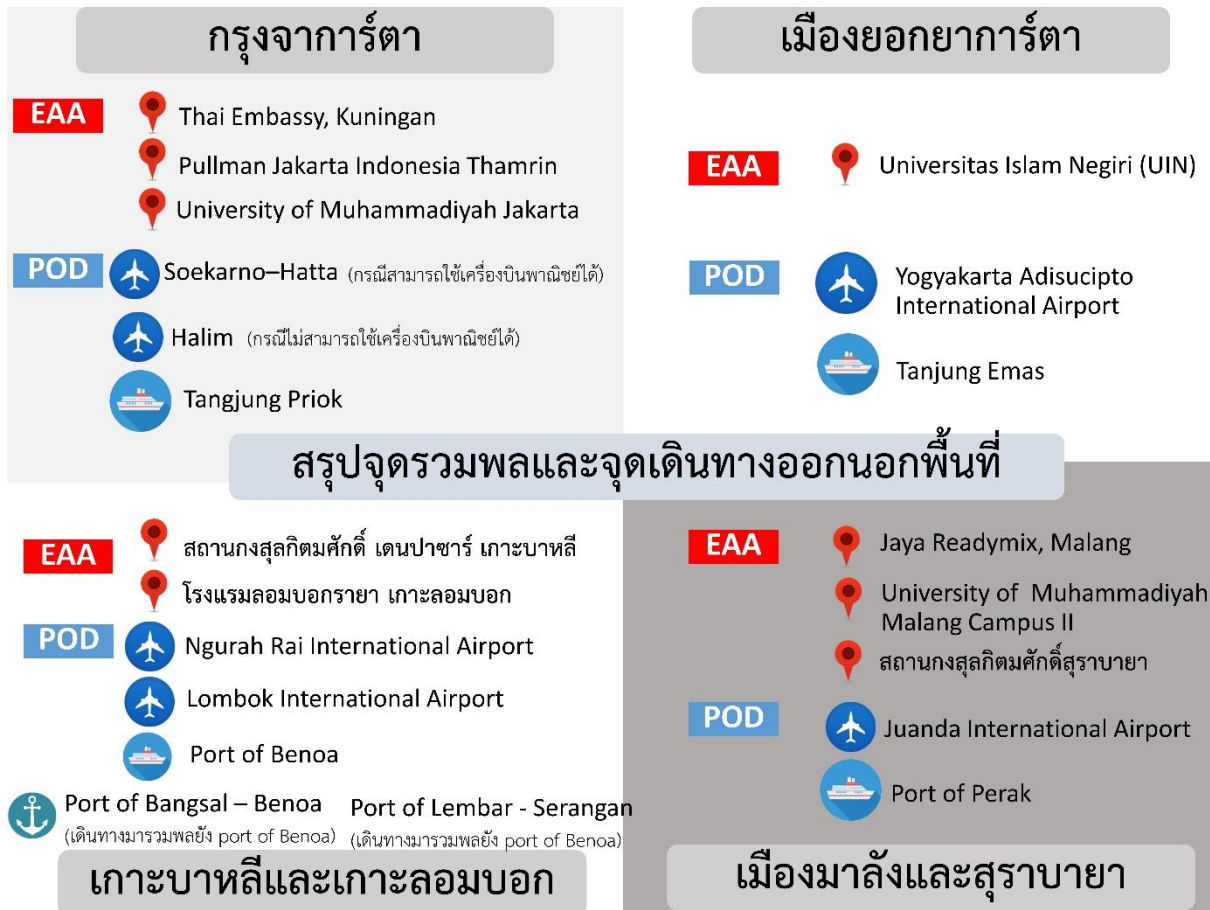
กรุงจาการ์ตา

EAA
Thai Embassy, Kuningan
Pullman Jakarta Indonesia Thamrin
University of Muhammadiyah Jakarta

POD
Soekarno–Hatta (กรณีสามารถใช้เครื่องบินพาณิชย์ได้)
Halim (กรณีไม่สามารถใช้เครื่องบินพาณิชย์ได้)
Tangjung Priok

เมืองยอกยาการ์ตา

EAA
Universitas Islam Negiri (UIN)

POD
Yogyakarta Adisucipto International Airport
Tanjung Emas

สรุปจุดรวมพลและจุดเดินทางออกนอกพื้นที่

EAA
สถานกงสุลกิตมศักดิ์ เดนปาซาร์ เกาะบาหลี
โรงแรมลอมบอกรายา เกาะลอมบอก

POD
Ngurah Rai International Airport
Lombok International Airport
Port of Benoa
Port of Bangsal – Benoa (เดินทางมารวมพลยัง port of Benoa)
Port of Lembar - Serangan (เดินทางมารวมพลยัง port of Benoa)

เกาะบาหลีและเกาะลอมบอก

EAA
Jaya Readymix, Malang
University of Muhammadiyah Malang Campus II
สถานกงสุลกิตมศักดิ์สุราบายา

POD
Juanda International Airport
Port of Perak

เมืองมาลังและสุราบายา